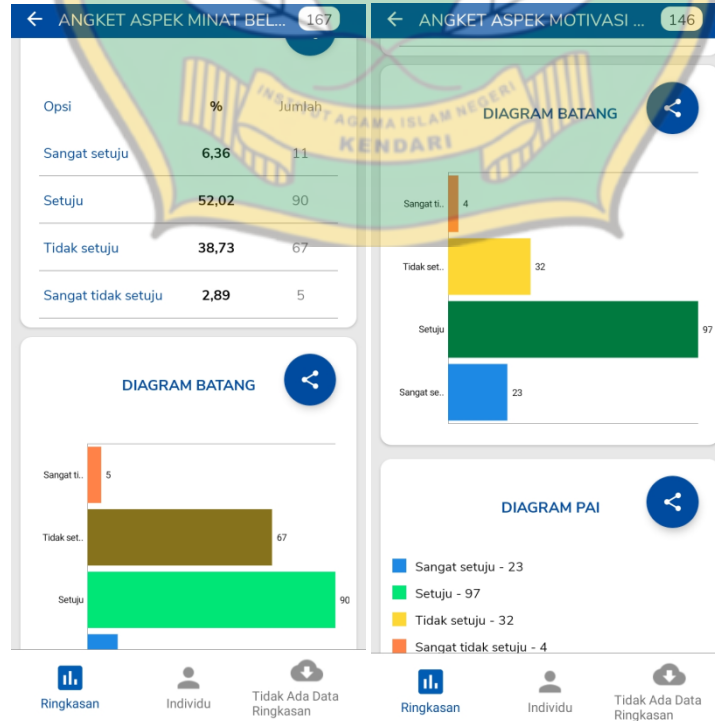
ANGKET ASPEK MINAT BEL... 167

| Opsi | % | Jumlah |
|---|---|---|
| Sangat setuju | 6,36 | 11 |
| Setuju | 52,02 | 90 |
| Tidak setuju | 38,73 | 67 |
| Sangat tidak setuju | 2,89 | 5 |

DIAGRAM BATANG

Sangat ti.. 5
Tidak set.. 67
Setuju 90

Ringkasan
Individu
Tidak Ada Data Ringkasan

ANGKET ASPEK MOTIVASI ... 146

DIAGRAM BATANG

Sangat ti.. 4
Tidak set.. 32
Setuju 97
Sangat se.. 23

DIAGRAM PAI

Sangat setuju - 23
Setuju - 97
Tidak setuju - 32
Sangat tidak setuju - 4

Ringkasan
Individu
Tidak Ada Data Ringkasan

INSTITUT AGAMA ISLAM NEGERI KENDARI